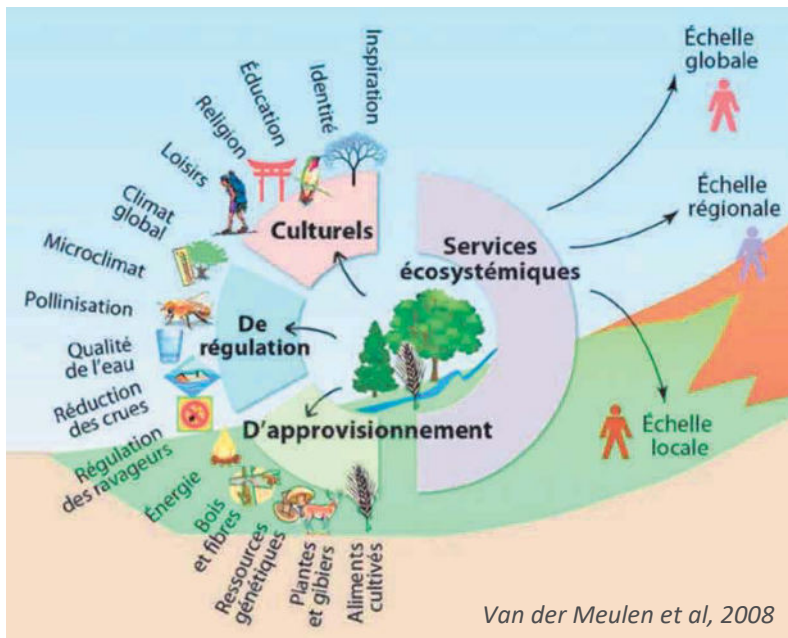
Inspiration

Identité

Éducation

Religion

Loisirs

Climat global

Microclimat

Pollinisation

Qualité de l'eau

Réduction des crues

Régulation des ravageurs

Énergie

Bois et fibres

Ressources génétiques

Plantes et gibiers

Aliments cultivés

Culturels

De régulation

D'approvisionnement

Services écosystémiques

Échelle globale

Échelle régionale

Échelle locale

Van der Meulen et al, 2008